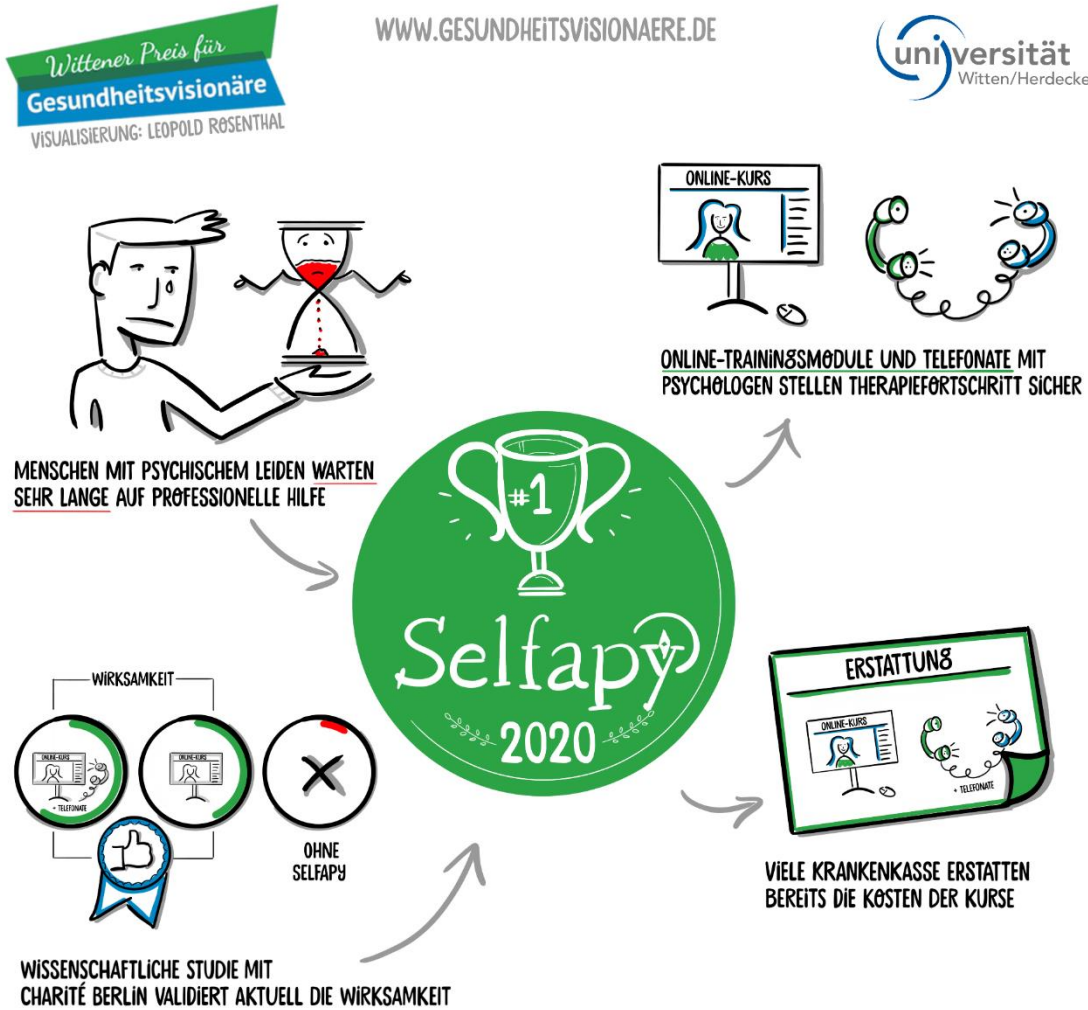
Wittener Preis für
Gesundheitsvisionäre
VISUALISIERUNG: LEOPOLD ROSENTHAL

WWW.GESUNDHEITSVISIONAERE.DE

universität Witten/Herdecke

ONLINE-KURS

ONLINE-TRAININGSMODULE UND TELEFONATE MIT PSYCHOLOGEN STELLEN THERAPIEFORTSCHRITT SICHER

MENSCHEN MIT PSYCHISCHEM LEIDEN WARTEN SEHR LANGE AUF PROFESSIONELLE HILFE

#1

Selfapy

2020

WIRKSAMKEIT

ONLINE-KURS

+ TELEFONATE

ONLINE-KURS

OHNE SELFAPY

ERSTATTUNG

ONLINE-KURS

+ TELEFONATE

VIELE KRANKENKASSE ERSTATTEN BEREITS DIE KOSTEN DER KURSE

WISSENSCHAFTLICHE STUDIE MIT CHARITÉ BERLIN VALIDIERT AKTUELL DIE WIRKSAMKEIT